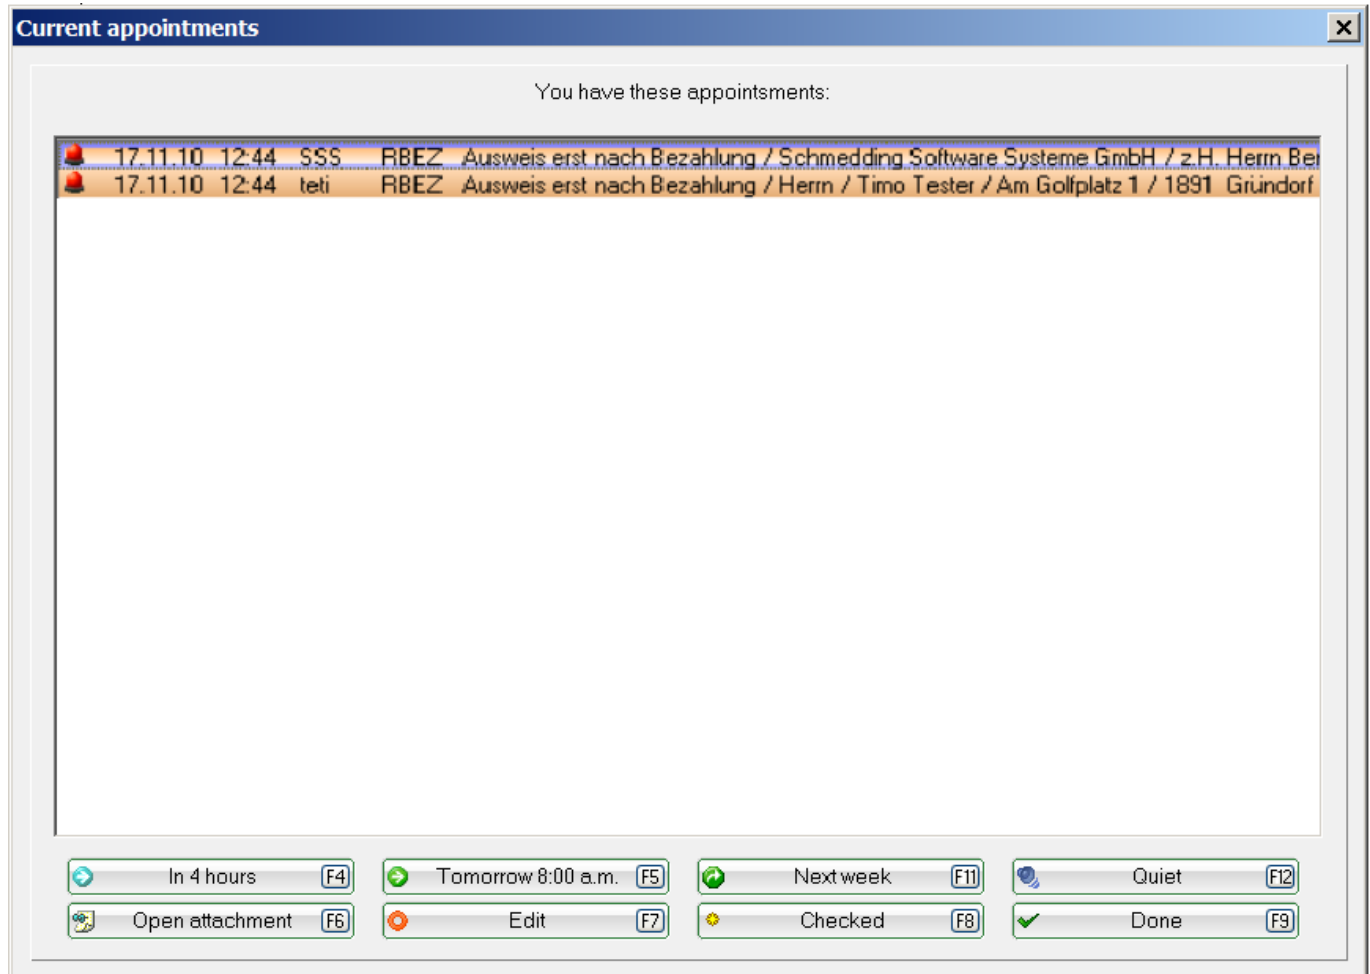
Current appointments

You have these appointsments:

| | | | |
|---|---|---|---|
| 17.11.10 12:44 | SSS | RBEZ | Ausweis erst nach Bezahlung / Schmedding Software Systeme GmbH / z.H. Herrn Be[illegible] |
| 17.11.10 12:44 | teti | RBEZ | Ausweis erst nach Bezahlung / Herrn / Timo Tester / Am Golfplatz 1 / 1891 Gründorf |

In 4 hours F4
Tomorrow 8:00 a.m. F5
Next week F11
Quiet F12
Open attachment F6
Edit F7
Checked F8
Done F9